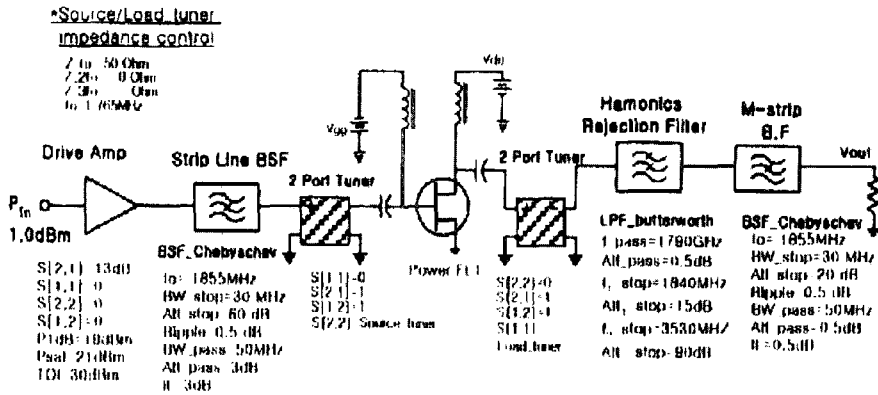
*Source/Load tuner impedance control

Z fo 50 Ohm
Z 2fo 0 Ohm
Z 3fo Ohm
fo 1.765MHz

Drive Amp

$P_{in}$
1.0dBm

S[2,1] 13dB
S[1,1] 0
S[2,2] 0
S[1,2] 0
P1dB 19dBm
Psat 21dBm
TOI 30dBm

Strip Line BSF

BSF_Chebyschev
fo 1855MHz
BW stop 30 MHz
Att stop 60 dB
Ripple 0.5 dB
BW pass 50MHz
Att pass 3dB
II 3dB

2 Port Tuner

S[1,1]=0
S[2,1]=1
S[1,2]=1
S[2,2] Source tuner

Vgg

Vdd

Power FET

2 Port Tuner

S[2,2]=0
S[2,1]=1
S[1,2]=1
S[1,1]
Load tuner

Hamonics Rejection Filter

LPF_butterworth
f pass=1790GHz
Att pass=0.5dB
$f_s$ stop=1840MHz
Att stop=15dB
$f_s$ stop=3530MHz
Att stop=80dB

M-strip B.F

Vout

BSF_Chebyschev
fo= 1855MHz
BW stop=30 MHz
Att stop 20 dB
Ripple 0.5 dB
BW pass 50MHz
Att pass 0.5dB
II =0.5dB